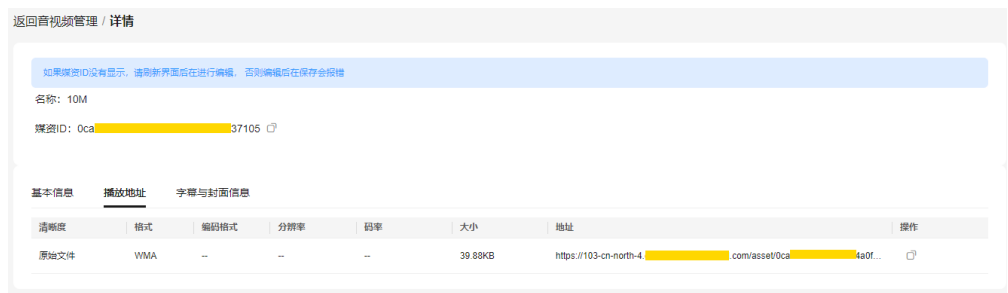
返回音视频管理 / 详情

如果媒资ID没有显示，请刷新界面后在进行编辑，否则编辑后在保存会报错

名称：10M

媒资ID：0ca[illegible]37105

基本信息 播放地址 字幕与封面信息

| 清晰度 | 格式 | 编码格式 | 分辨率 | 码率 | 大小 | 地址 | 操作 |
|---|---|---|---|---|---|---|---|
| 原始文件 | WMA | -- | -- | -- | 39.88KB | https://103-cn-north-4.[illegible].com/asset/0ca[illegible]4a0f... | |